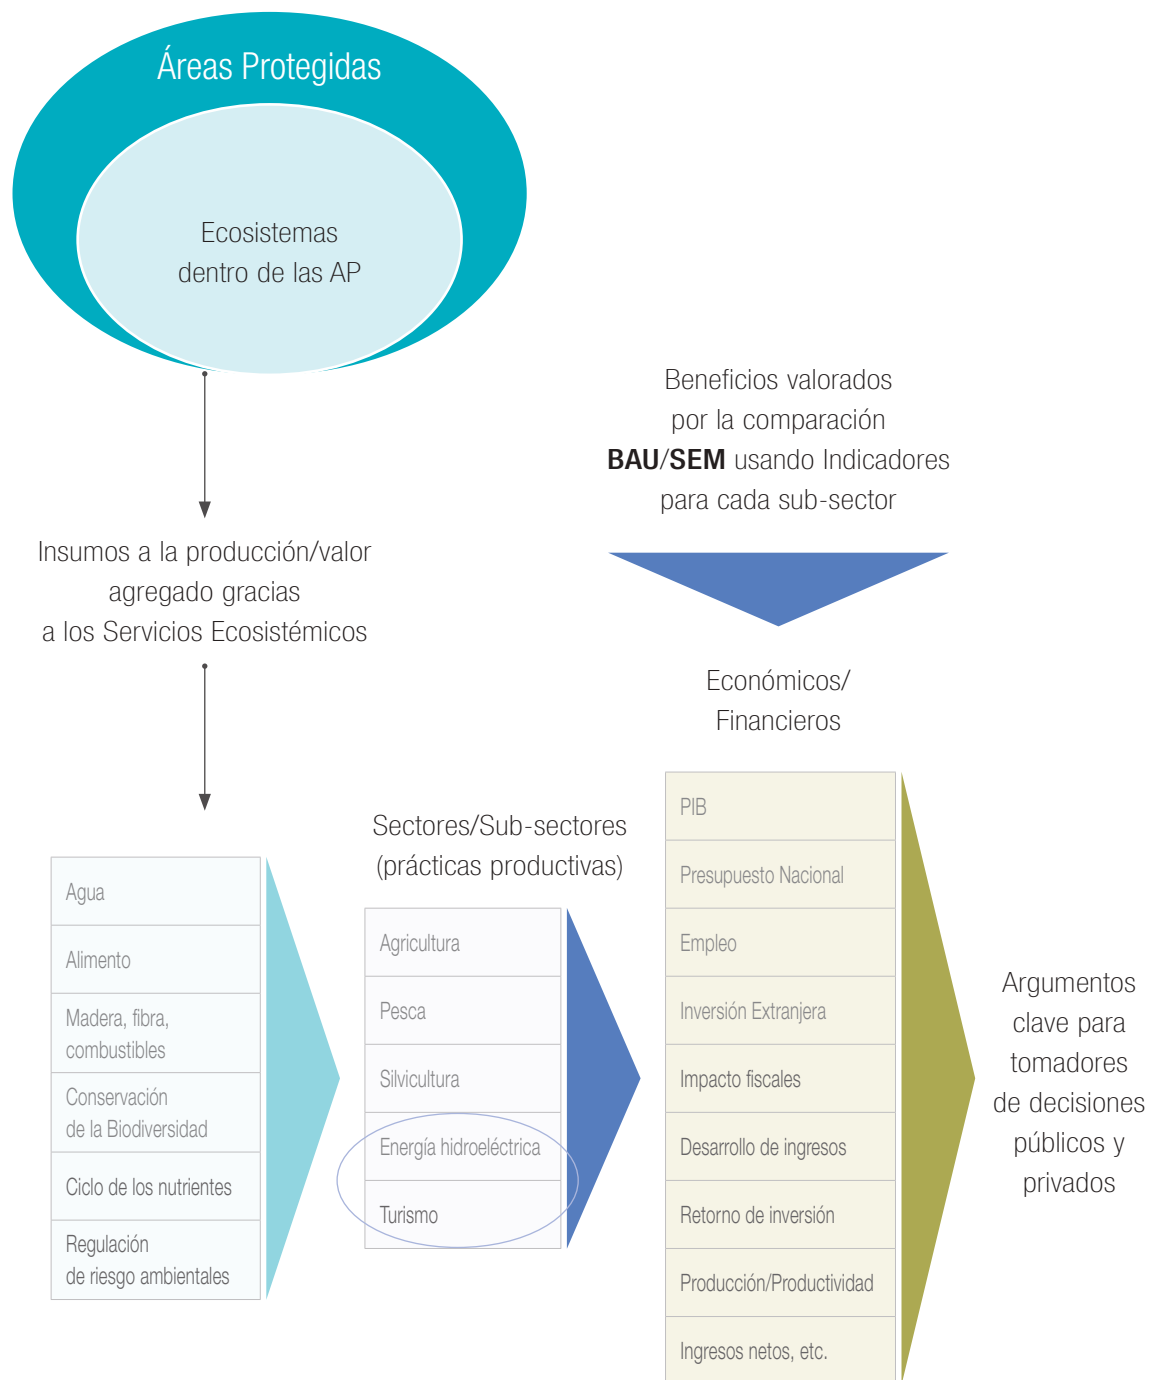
Áreas Protegidas

Ecosistemas dentro de las AP

Beneficios valorados por la comparación **BAU**/**SEM** usando Indicadores para cada sub-sector

Insumos a la producción/valor agregado gracias a los Servicios Ecosistémicos

Económicos/ Financieros

Sectores/Sub-sectores (prácticas productivas)

Agua
Alimento
Madera, fibra, combustibles
Conservación de la Biodiversidad
Ciclo de los nutrientes
Regulación de riesgo ambientales

Agricultura
Pesca
Silvicultura
Energía hidroeléctrica
Turismo

PIB
Presupuesto Nacional
Empleo
Inversión Extranjera
Impacto fiscales
Desarrollo de ingresos
Retorno de inversión
Producción/Productividad
Ingresos netos, etc.

Argumentos clave para tomadores de decisiones públicos y privados